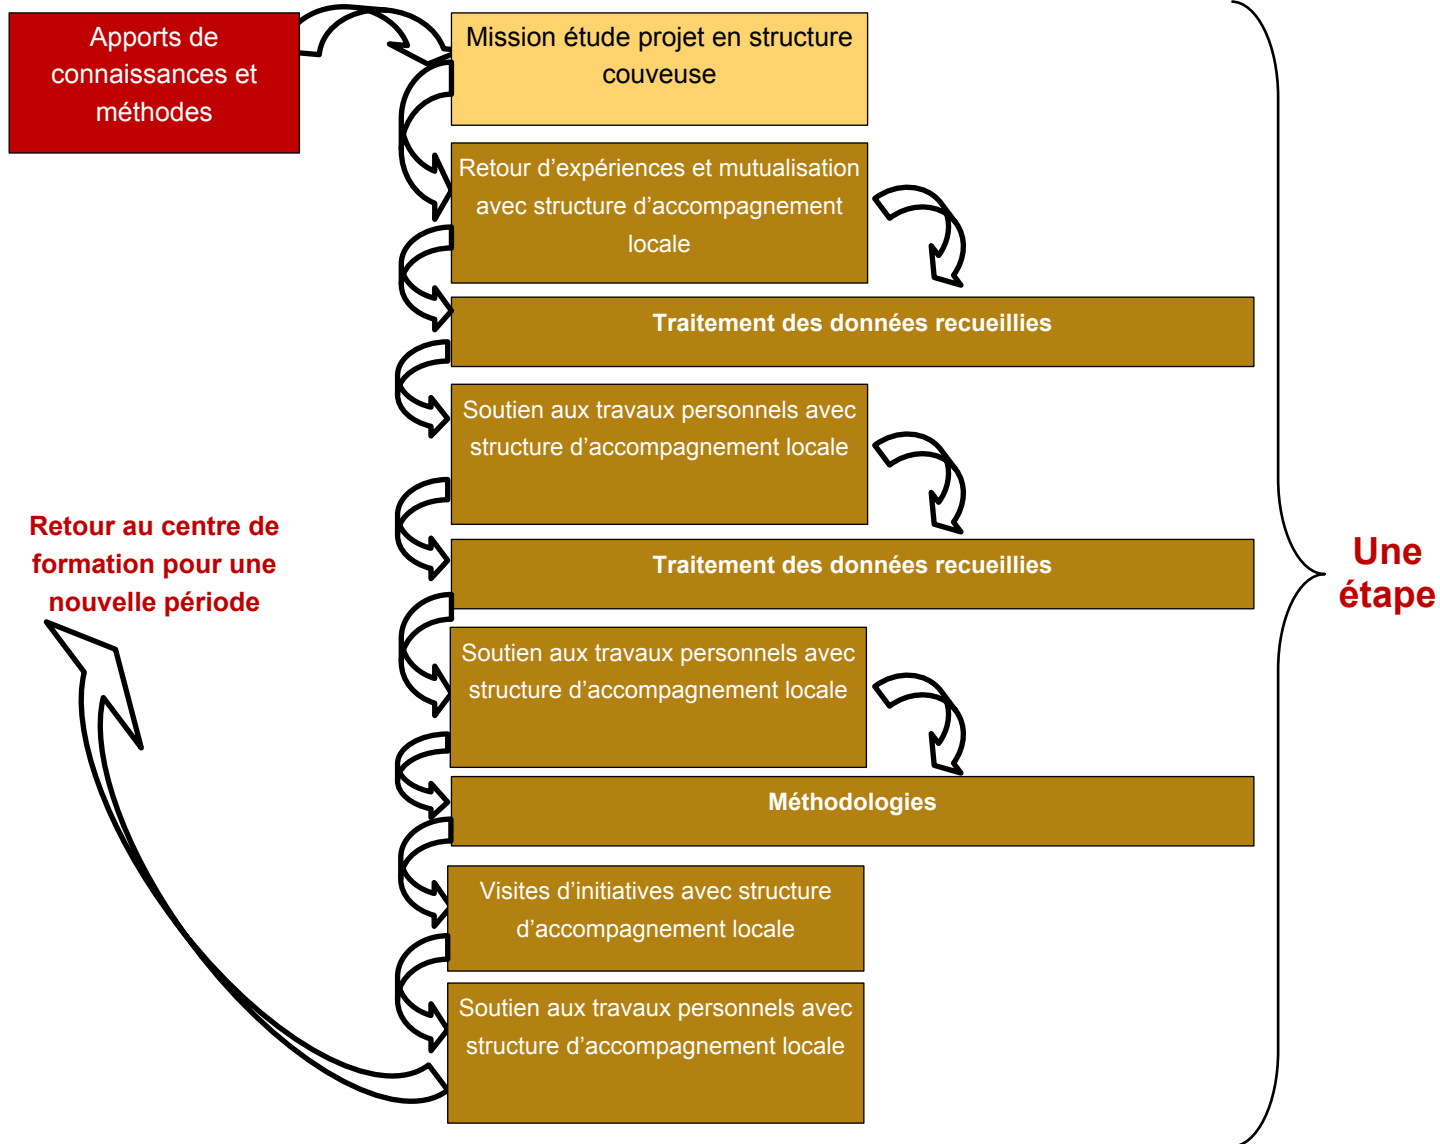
Apports de connaissances et méthodes

Mission étude projet en structure couveuse

Retour d’expériences et mutualisation avec structure d’accompagnement locale

Traitement des données recueillies

Soutien aux travaux personnels avec structure d’accompagnement locale

Traitement des données recueillies

Soutien aux travaux personnels avec structure d’accompagnement locale

Méthodologies

Visites d’initiatives avec structure d’accompagnement locale

Soutien aux travaux personnels avec structure d’accompagnement locale

Retour au centre de formation pour une nouvelle période

Une étape